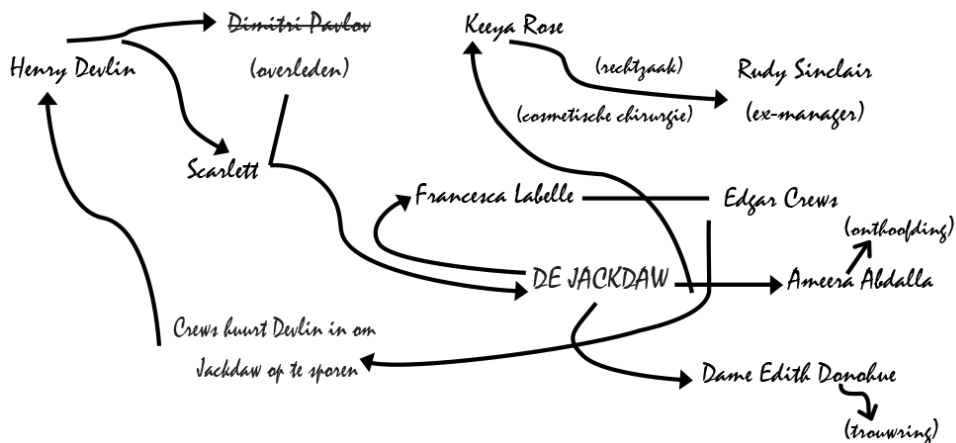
Henry Devlin

~~Dimitri Pavlov~~

(overleden)

Keeya Rose

(rechtzaak)

Rudy Sinclair

(cosmetische chirurgie)

(ex-manager)

Scarlett

Francesca Labelle

Edgar Crews

(onthoofding)

DE JACKDAW

Ameera Abdalla

Crews huurt Devlin in om Jackdaw op te sporen

Dame Edith Donohue

(trouwring)